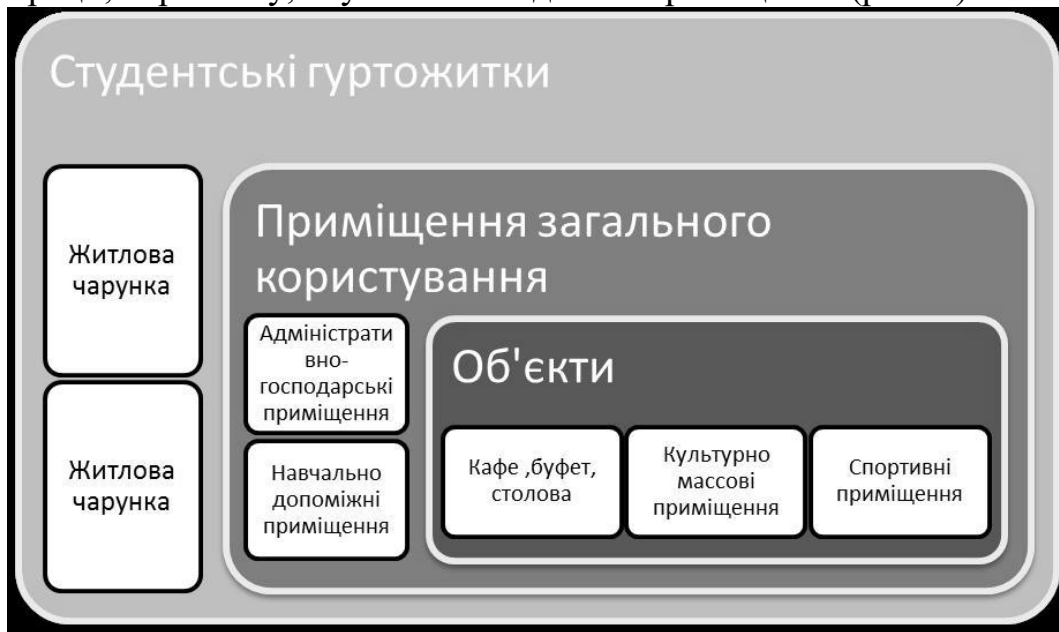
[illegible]

Студентські гуртожитки

Житлова чарунка

Житлова чарунка

Приміщення загального користування

Адміністративно-господарські приміщення

Навчально допоміжні приміщення

Об'єкти

Кафе ,буфет, столова

Культурно массові приміщення

Спортивні приміщення